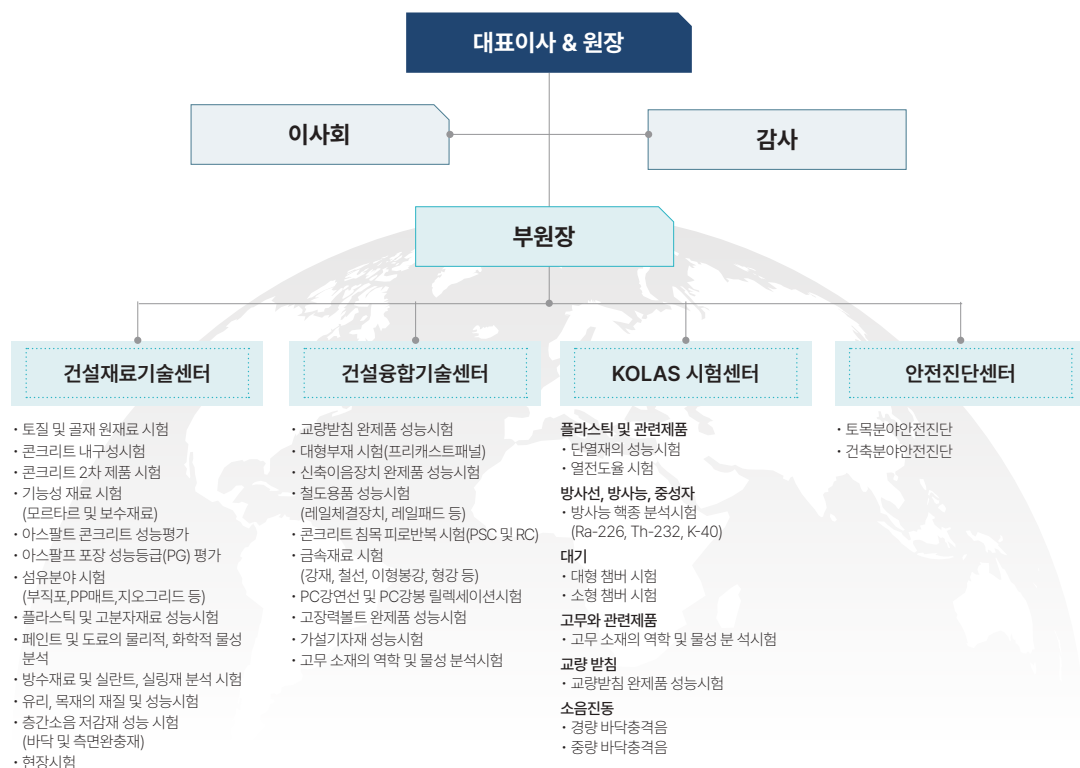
대표이사 & 원장

이사회

감사

부원장

건설재료기술센터

• 토질 및 골재 원재료 시험
• 콘크리트 내구성시험
• 콘크리트 2차 제품 시험
• 기능성 재료 시험 (모르타르 및 보수재료)
• 아스팔트 콘크리트 성능평가
• 아스팔프 포장 성능등급(PG) 평가
• 섬유분야 시험 (부직포,PP매트,지오그리드 등)
• 플라스틱 및 고분자재료 성능시험
• 페인트 및 도료의 물리적, 화학적 물성 분석
• 방수재료 및 실란트, 실링재 분석 시험
• 유리, 목재의 재질 및 성능시험
• 층간소음 저감재 성능 시험 (바닥 및 측면완충재)
• 현장시험

건설융합기술센터

• 교량받침 완제품 성능시험
• 대형부재 시험(프리캐스트패널)
• 신축이음장치 완제품 성능시험
• 철도용품 성능시험 (레일체결장치, 레일패드 등)
• 콘크리트 침목 피로반복 시험(PSC 및 RC)
• 금속재료 시험 (강재, 철선, 이형봉강, 형강 등)
• PC강연선 및 PC강봉 릴렉세이션시험
• 고장력볼트 완제품 성능시험
• 가설기자재 성능시험
• 고무 소재의 역학 및 물성 분석시험

KOLAS 시험센터

플라스틱 및 관련제품
• 단열재의 성능시험
• 열전도율 시험

방사선, 방사능, 중성자
• 방사능 핵종 분석시험 (Ra-226, Th-232, K-40)

대기
• 대형 챔버 시험
• 소형 챔버 시험

고무와 관련제품
• 고무 소재의 역학 및 물성 분 석시험

교량 받침
• 교량받침 완제품 성능시험

소음진동
• 경량 바닥충격음
• 중량 바닥충격음

안전진단센터

• 토목분야안전진단
• 건축분야안전진단